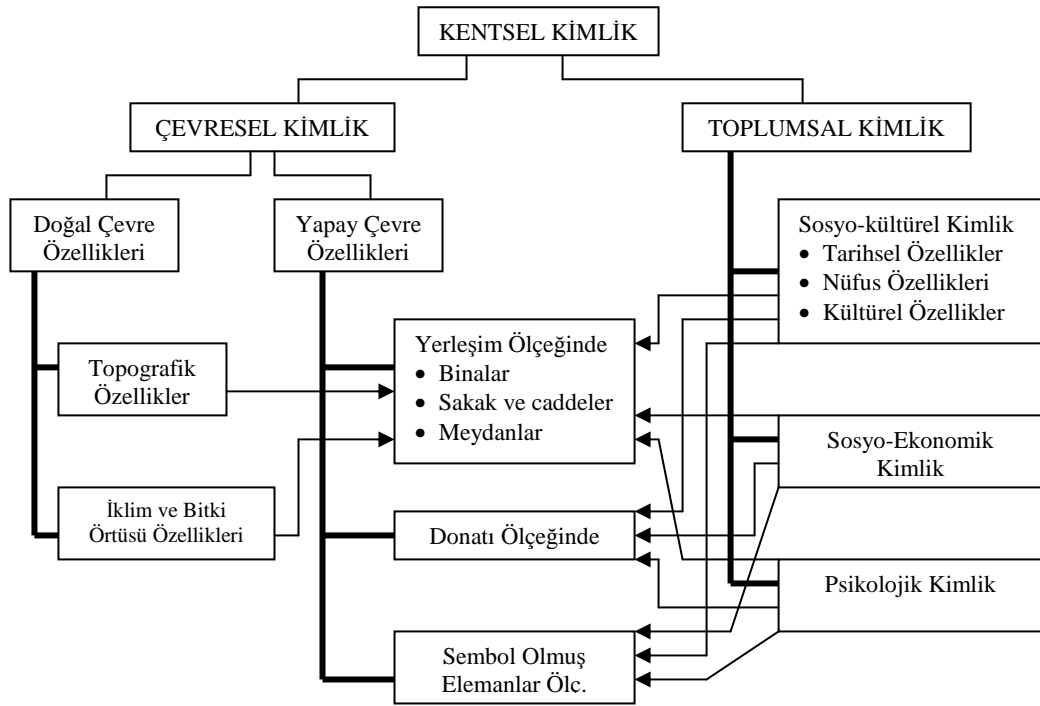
KENTSEL KİMLİK

ÇEVRESEL KİMLİK

TOPLUMSAL KİMLİK

Doğal Çevre Özellikleri

Yapay Çevre Özellikleri

Sosyo-kültürel Kimlik
• Tarihsel Özellikler
• Nüfus Özellikleri
• Kültürel Özellikler

Topografik Özellikler

Yerleşim Ölçeğinde
• Binalar
• Sakak ve caddeler
• Meydanlar

Sosyo-Ekonomik Kimlik

İklim ve Bitki Örtüsü Özellikleri

Donatı Ölçeğinde

Psikolojik Kimlik

Sembol Olmuş Elemanlar Ölc.